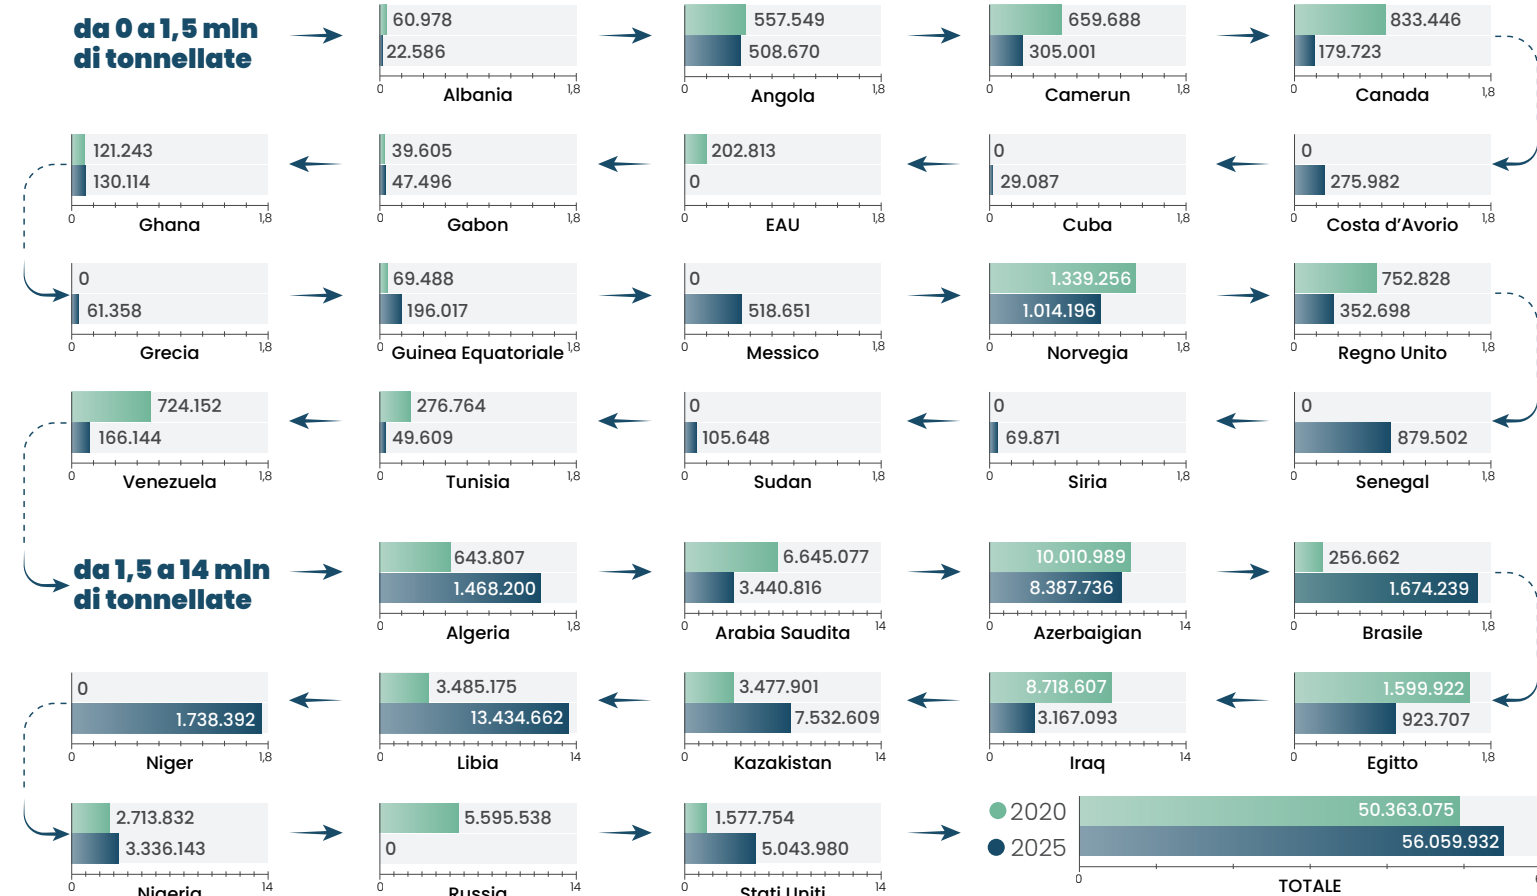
da 0 a 1,5 mln di tonnellate

60.978
22.586
0 1,8
Albania

557.549
508.670
0 1,8
Angola

659.688
305.001
0 1,8
Camerun

833.446
179.723
0 1,8
Canada

121.243
130.114
0 1,8
Ghana

39.605
47.496
0 1,8
Gabon

202.813
0
0 1,8
EAU

0
29.087
0 1,8
Cuba

0
275.982
0 1,8
Costa d'Avorio

0
61.358
0 1,8
Grecia

69.488
196.017
0 1,8
Guinea Equatoriale

0
518.651
0 1,8
Messico

1.339.256
1.014.196
0 1,8
Norvegia

752.828
352.698
0 1,8
Regno Unito

724.152
166.144
0 1,8
Venezuela

276.764
49.609
0 1,8
Tunisia

0
105.648
0 1,8
Sudan

0
69.871
0 1,8
Siria

0
879.502
0 1,8
Senegal

da 1,5 a 14 mln di tonnellate

643.807
1.468.200
0 1,8
Algeria

6.645.077
3.440.816
0 14
Arabia Saudita

10.010.989
8.387.736
0 14
Azerbaigian

256.662
1.674.239
0 1,8
Brasile

0
1.738.392
0 1,8
Niger

3.485.175
13.434.662
0 14
Libia

3.477.901
7.532.609
0 14
Kazakistan

8.718.607
3.167.093
0 14
Iraq

1.599.922
923.707
0 1,8
Egitto

2.713.832
3.336.143
0 14
Nigeria

5.595.538
0
0 14
Russia

1.577.754
5.043.980
0 14
Stati Uniti

2020
2025

50.363.075
56.059.932
0
TOTALE